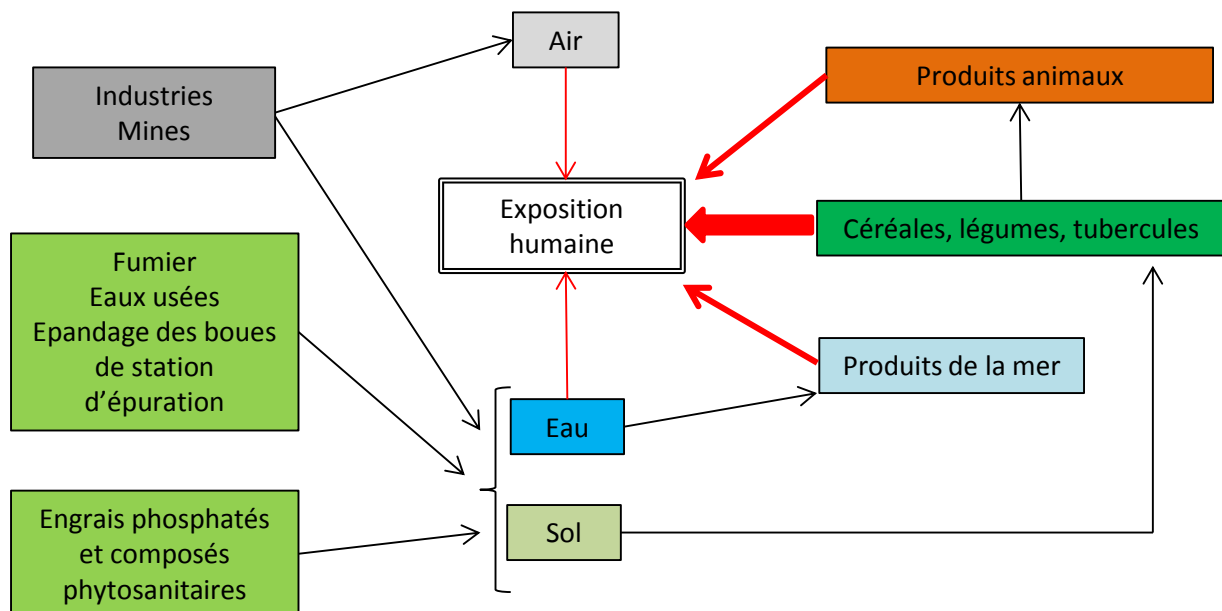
Air

Produits animaux

Industries
Mines

Exposition
humaine

Céréales, légumes, tubercules

Fumier
Eaux usées
Epandage des boues de station d'épuration

Produits de la mer

Eau

Engrais phosphatés et composés phytosanitaires

Sol